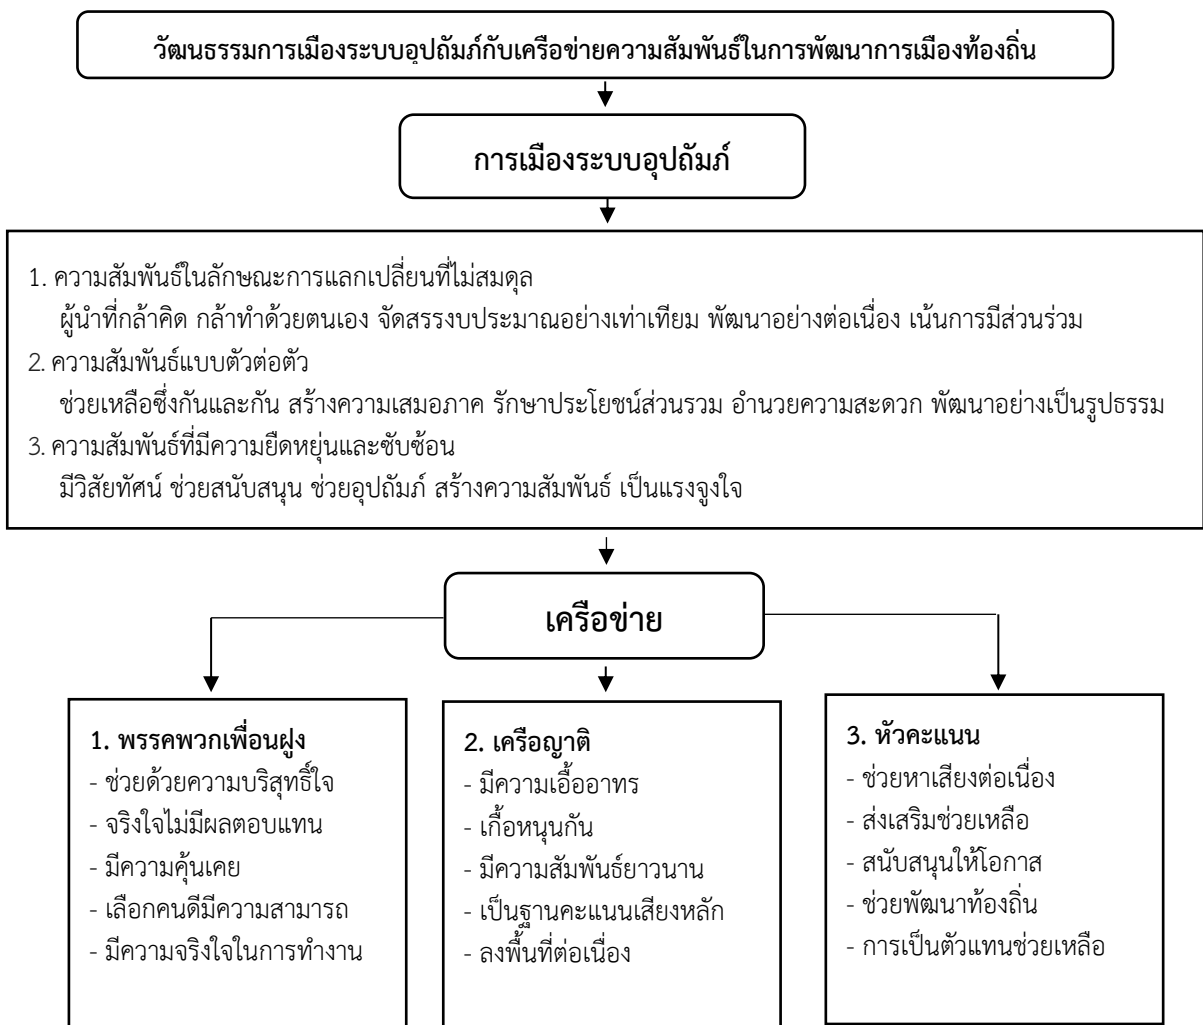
วัฒนธรรมการเมืองระบบอุปถัมภ์กับเครือข่ายความสัมพันธ์ในการพัฒนาการเมืองท้องถิ่น

การเมืองระบบอุปถัมภ์

1. ความสัมพันธ์ในลักษณะการแลกเปลี่ยนที่ไม่สมดุล
ผู้นำที่กล้าคิด กล้าทำด้วยตนเอง จัดสรรงบประมาณอย่างเท่าเทียม พัฒนาอย่างต่อเนื่อง เน้นการมีส่วนร่วม
2. ความสัมพันธ์แบบตัวต่อตัว
ช่วยเหลือซึ่งกันและกัน สร้างความเสมอภาค รักษาประโยชน์ส่วนรวม อำนวยความสะดวก พัฒนาอย่างเป็นรูปธรรม
3. ความสัมพันธ์ที่มีความยืดหยุ่นและซับซ้อน
มีวิสัยทัศน์ ช่วยสนับสนุน ช่วยอุปถัมภ์ สร้างความสัมพันธ์ เป็นแรงจูงใจ

เครือข่าย

1. พรรคพวกเพื่อนฝูง
- ช่วยด้วยความบริสุทธิ์ใจ
- จริงใจไม่มีผลตอบแทน
- มีความคุ้นเคย
- เลือกคนดีมีความสามารถ
- มีความจริงใจในการทำงาน

2. เครือญาติ
- มีความเอื้ออาทร
- เกื้อหนุนกัน
- มีความสัมพันธ์ยาวนาน
- เป็นฐานคะแนนเสียงหลัก
- ลงพื้นที่ต่อเนื่อง

3. หัวคะแนน
- ช่วยหาเสียงต่อเนื่อง
- ส่งเสริมช่วยเหลือ
- สนับสนุนให้โอกาส
- ช่วยพัฒนาท้องถิ่น
- การเป็นตัวแทนช่วยเหลือ